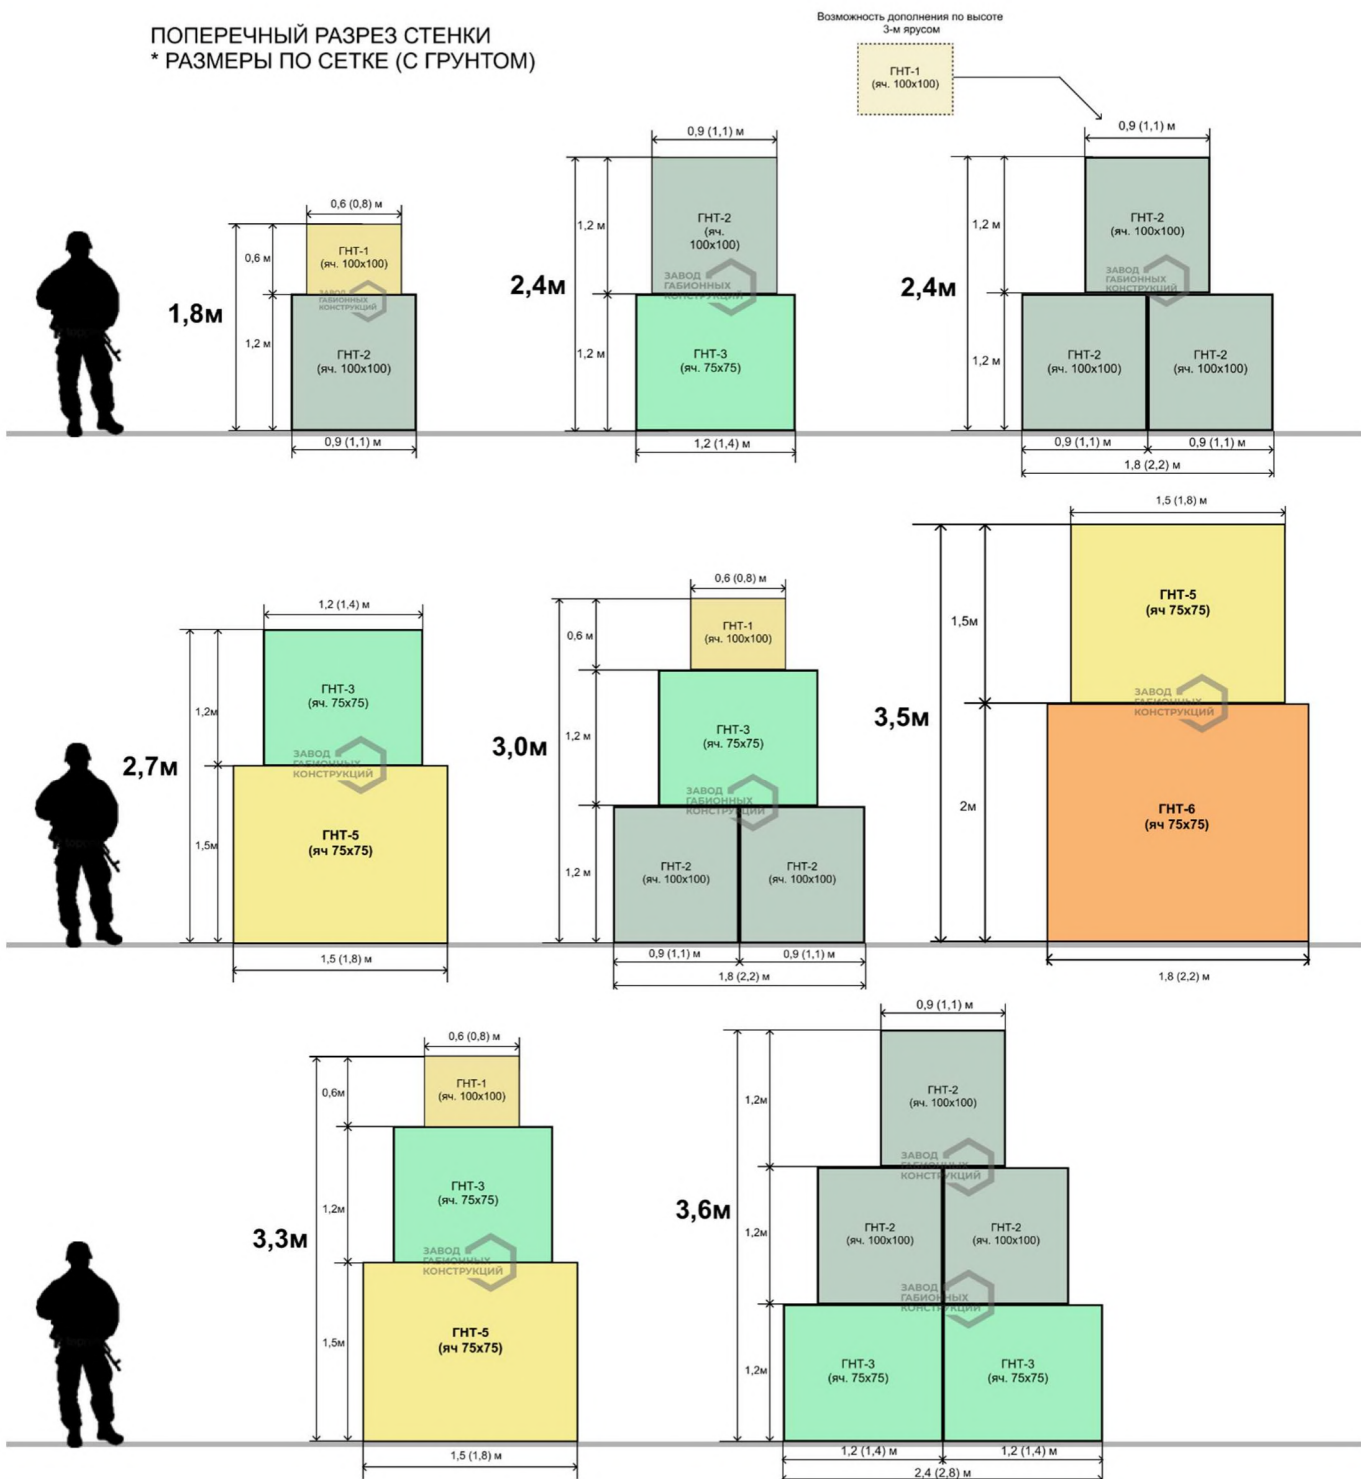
ПОПЕРЕЧНЫЙ РАЗРЕЗ СТЕНКИ
* РАЗМЕРЫ ПО СЕТКЕ (С ГРУНТОМ)

Возможность дополнения по высоте 3-м ярусом

ГНТ-1
(яч. 100х100)

1,8м
0,6 (0,8) м
0,6 м
ГНТ-1
(яч. 100х100)
1,2 м
ГНТ-2
(яч. 100х100)
0,9 (1,1) м

2,4м
0,9 (1,1) м
1,2 м
ГНТ-2
(яч. 100х100)
1,2 м
ГНТ-3
(яч. 75х75)
1,2 (1,4) м

2,4м
0,9 (1,1) м
1,2 м
ГНТ-2
(яч. 100х100)
1,2 м
ГНТ-2
(яч. 100х100)
ГНТ-2
(яч. 100х100)
0,9 (1,1) м
0,9 (1,1) м
1,8 (2,2) м

2,7м
1,2 (1,4) м
1,2м
ГНТ-3
(яч. 75х75)
1,5м
ГНТ-5
(яч 75х75)
1,5 (1,8) м

3,0м
0,6 (0,8) м
0,6 м
ГНТ-1
(яч. 100х100)
1,2 м
ГНТ-3
(яч. 75х75)
1,2 м
ГНТ-2
(яч. 100х100)
ГНТ-2
(яч. 100х100)
0,9 (1,1) м
0,9 (1,1) м
1,8 (2,2) м

3,5м
1,5 (1,8) м
1,5м
ГНТ-5
(яч 75х75)
2м
ГНТ-6
(яч 75х75)
1,8 (2,2) м

3,3м
0,6 (0,8) м
0,6м
ГНТ-1
(яч. 100х100)
1,2м
ГНТ-3
(яч. 75х75)
1,5м
ГНТ-5
(яч 75х75)
1,5 (1,8) м

3,6м
0,9 (1,1) м
1,2м
ГНТ-2
(яч. 100х100)
1,2м
ГНТ-2
(яч. 100х100)
ГНТ-2
(яч. 100х100)
1,2м
ГНТ-3
(яч. 75х75)
ГНТ-3
(яч. 75х75)
1,2 (1,4) м
1,2 (1,4) м
2,4 (2,8) м

ЗАВОД ГАБИОННЫХ КОНСТРУКЦИЙ